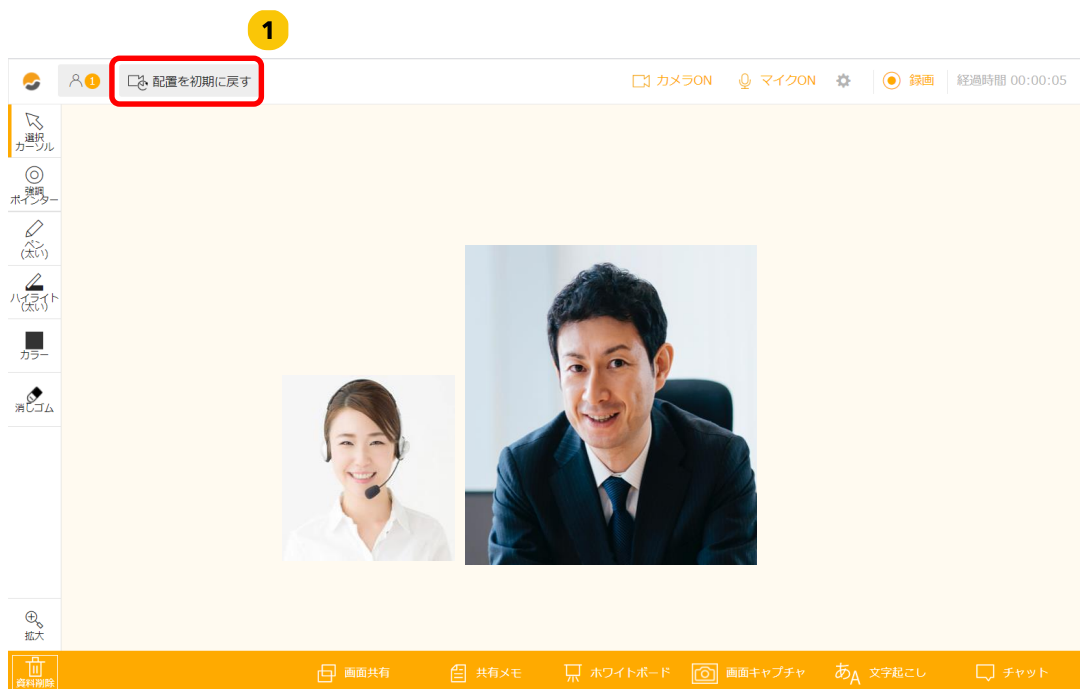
1

1 配置を初期に戻す

カメラON マイクON 録画 経過時間 00:00:05

選択カーソル

強調ポインター

ペン(太い)

ハイライト(太い)

カラー

消しゴム

拡大

資料削除

画面共有 共有メモ ホワイトボード 画面キャプチャ 文字起こし チャット